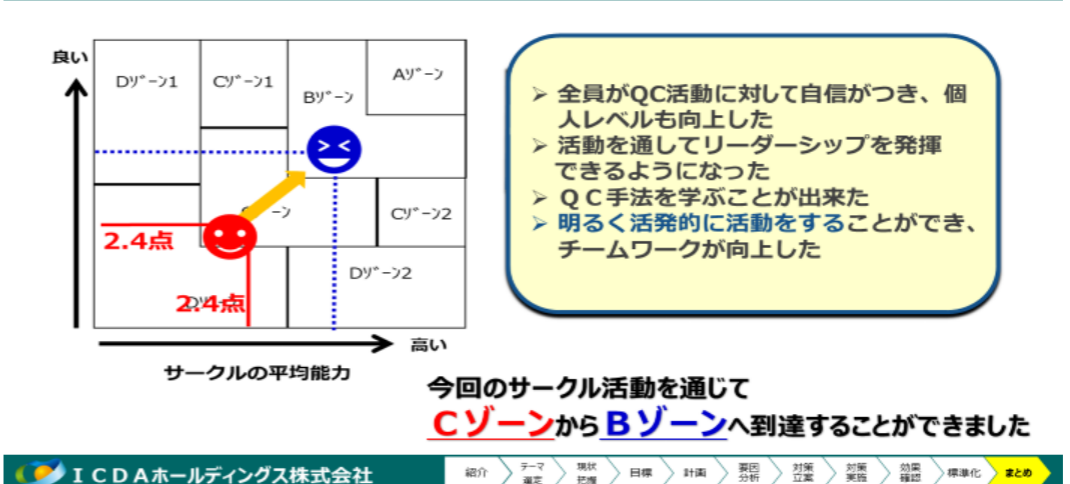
良い

Dｿﾞｰﾝ1 | Cｿﾞｰﾝ1 | Bｿﾞｰﾝ | Aｿﾞｰﾝ

Cｿﾞｰﾝ | Cｿﾞｰﾝ2

Dｿﾞｰﾝ2

2.4点

2.4点

高い

サークルの平均能力

➢ 全員がQC活動に対して自信がつき、個人レベルも向上した
➢ 活動を通してリーダーシップを発揮できるようになった
➢ ＱＣ手法を学ぶことが出来た
➢ 明るく活発的に活動をすることができ、チームワークが向上した

今回のサークル活動を通じて
Ｃゾーンから Ｂゾーンへ到達することができました

ＩＣＤＡホールディングス株式会社

紹介 | テーマ選定 | 現状把握 | 目標 | 計画 | 要因分析 | 対策立案 | 対策実施 | 効果確認 | 標準化 | まとめ